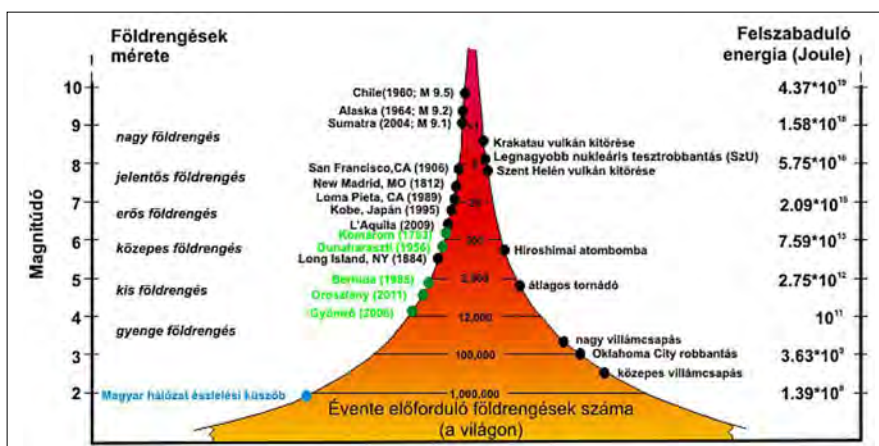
Földrengések mérete

Felszabaduló energia (Joule)

Magnitúdó

10
9
8
7
6
5
4
3
2

nagy földrengés
jelentős földrengés
erős földrengés
közepes földrengés
kis földrengés
gyenge földrengés

Chile(1960; M 9.5)
Alaska (1964; M 9.2)
Sumatra (2004; M 9.1)
San Francisco,CA (1906)
New Madrid, MO (1812)
Loma Pieta, CA (1989)
Kobe, Japán (1995)
L'Aquila (2009)
Komárom (1763)
Dunaharaszti (1956)
Long Island, NY (1884)
Berhida (1985)
Oroszlány (2011)
Gyömrő (2006)
Magyar hálózat észlelési küszöb

Krakatau vulkán kitörése
Legnagyobb nukleáris tesztrobbantás (SzU)
Szent Helén vulkán kitörése
Hiroshimai atombomba
átlagos tornádó
nagy villámcsapás
Oklahoma City robbantás
közepes villámcsapás

1
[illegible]
20
300
2,000
12,000
100,000
1,000,000

$4.37*10^{19}$
$1.58*10^{18}$
$5.75*10^{16}$
$2.09*10^{15}$
$7.59*10^{13}$
$2.75*10^{12}$
$10^{11}$
$3.63*10^{9}$
$1.39*10^{8}$

Évente előforduló földrengések száma (a világon)